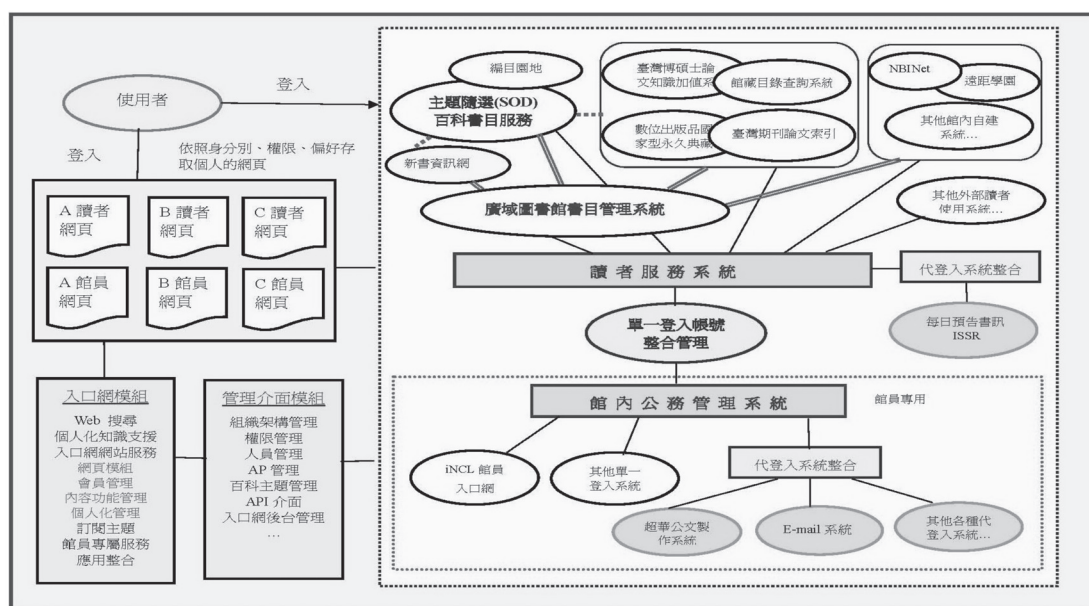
使用者

登入

登入

依照身分別、權限、偏好存取個人的網頁

A 讀者網頁

B 讀者網頁

C 讀者網頁

A 館員網頁

B 館員網頁

C 館員網頁

入口網模組

Web 搜尋
個人化知識支援
入口網網站服務
網頁模組
會員管理
內容功能管理
個人化管理
訂閱主題
館員專屬服務
應用整合

管理介面模組

組織架構管理
權限管理
人員管理
AP 管理
百科主題管理
API 介面
入口網後台管理
…

編目園地

主題隨選(SOD)百科書目服務

新書資訊網

臺灣博碩士論文知識加值系

館藏目錄查詢系統

數位出版品國家型永久典藏

臺灣期刊論文索引

NBINet

遠距學園

其他館內自建系統…

廣域圖書館書目管理系統

其他外部讀者使用系統…

讀者服務系統

代登入系統整合

單一登入帳號整合管理

每日預告書訊 ISSR

館內公務管理系統

館員專用

iNCL 館員入口網

其他單一登入系統

代登入系統整合

超華公文製作系統

E-mail 系統

其他各種代登入系統…